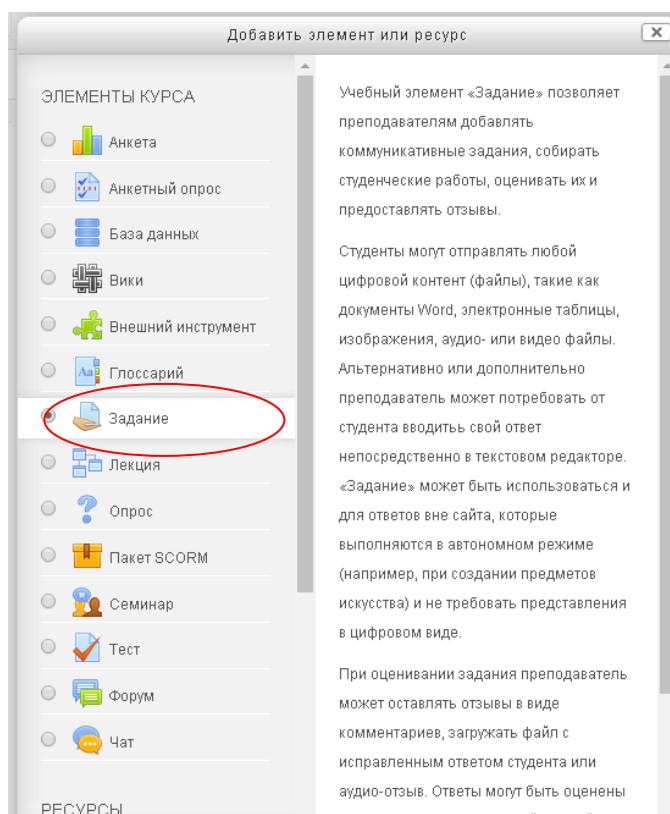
Добавить элемент или ресурс

ЭЛЕМЕНТЫ КУРСА

Анкета

Анкетный опрос

База данных

Вики

Внешний инструмент

Глоссарий

Задание

Лекция

Опрос

Пакет SCORM

Семинар

Тест

Форум

Чат

РЕСУРСЫ

Учебный элемент «Задание» позволяет преподавателям добавлять коммуникативные задания, собирать студенческие работы, оценивать их и предоставлять отзывы.

Студенты могут отправлять любой цифровой контент (файлы), такие как документы Word, электронные таблицы, изображения, аудио- или видео файлы. Альтернативно или дополнительно преподаватель может потребовать от студента вводить свой ответ непосредственно в текстовом редакторе. «Задание» может быть использоваться и для ответов вне сайта, которые выполняются в автономном режиме (например, при создании предметов искусства) и не требовать представления в цифровом виде.

При оценивании задания преподаватель может оставлять отзывы в виде комментариев, загружать файл с исправленным ответом студента или аудио-отзыв. Ответы могут быть оценены